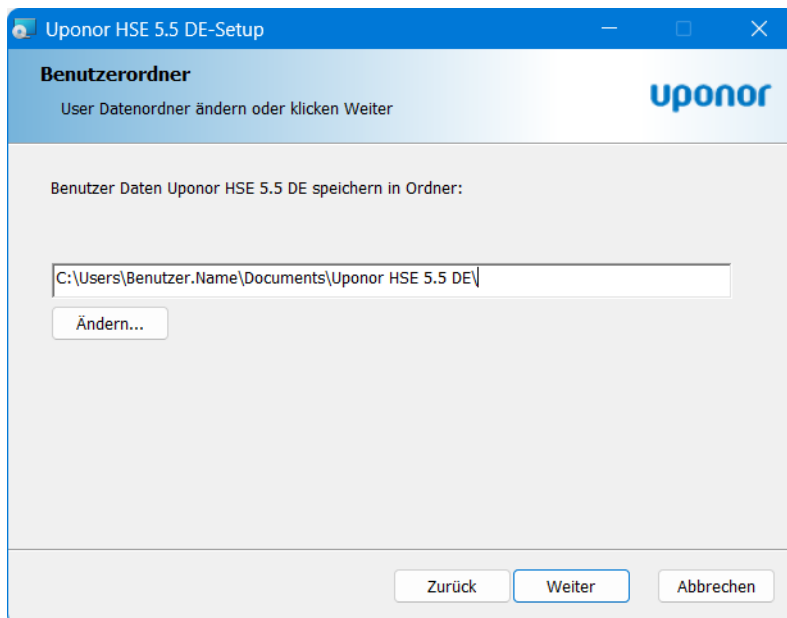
Uponor HSE 5.5 DE-Setup

Benutzerordner

User Datenordner ändern oder klicken Weiter

uponor

Benutzer Daten Uponor HSE 5.5 DE speichern in Ordner:

C:\Users\Benutzer.Name\Documents\Uponor HSE 5.5 DE\

Ändern...

Zurück

Weiter

Abbrechen